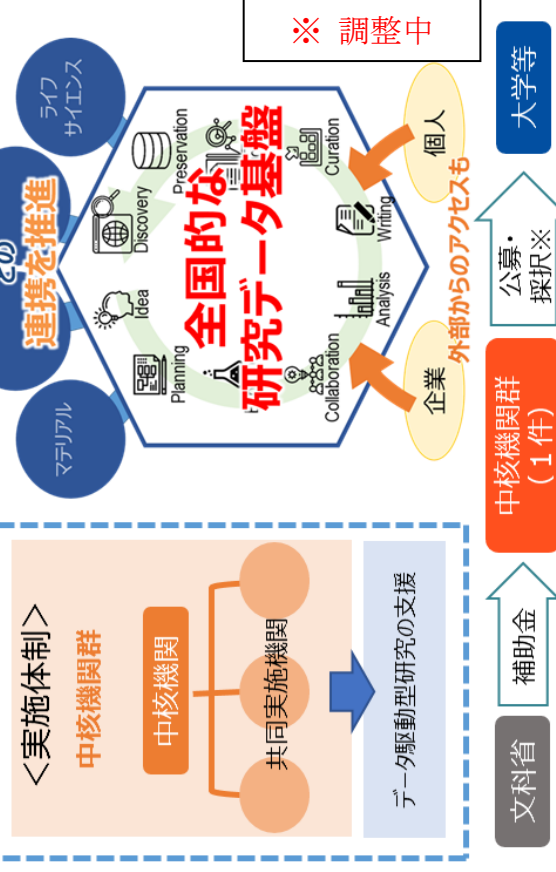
※ 調整中

ライフサイエンス

との連携を推進

マテリアル

Preservation

Discovery

Idea

Planning

Curation

Writing

Analysis

Collaboration

全国的な研究データ基盤

個人

企業

外部からのアクセスも

大学等

公募・採択※

中核機関群（1件）

補助金

文科省

＜実施体制＞

中核機関群

中核機関

共同実施機関

データ駆動型研究の支援